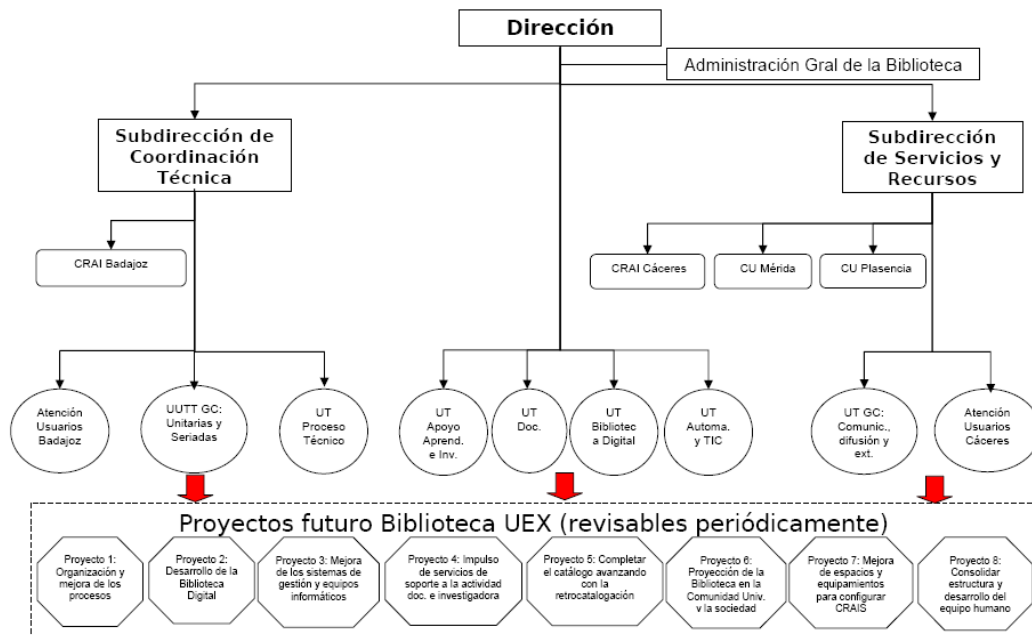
Dirección

Administración Gral de la Biblioteca

Subdirección de Coordinación Técnica

Subdirección de Servicios y Recursos

CRAI Badajoz

CRAI Cáceres

CU Mérida

CU Plasencia

Atención Usuarios Badajoz

UUTT GC: Unitarias y Seriadas

UT Proceso Técnico

UT Apoyo Aprend. e Inv.

UT Doc.

UT Bibliotec a Digital

UT Automa. y TIC

UT GC: Comunic., difusión y ext.

Atención Usuarios Cáceres

Proyectos futuro Biblioteca UEX (revisables periódicamente)

Proyecto 1: Organización y mejora de los procesos

Proyecto 2: Desarrollo de la Biblioteca Digital

Proyecto 3: Mejora de los sistemas de gestión y equipos informáticos

Proyecto 4: Impulso de servicios de soporte a la actividad doc. e investigadora

Proyecto 5: Completar el catálogo avanzando con la retrocatalogación

Proyecto 6: Proyección de la Biblioteca en la Comunidad Univ. y la sociedad

Proyecto 7: Mejora de espacios y equipamientos para configurar CRAIS

Proyecto 8: Consolidar estructura y desarrollo del equipo humano